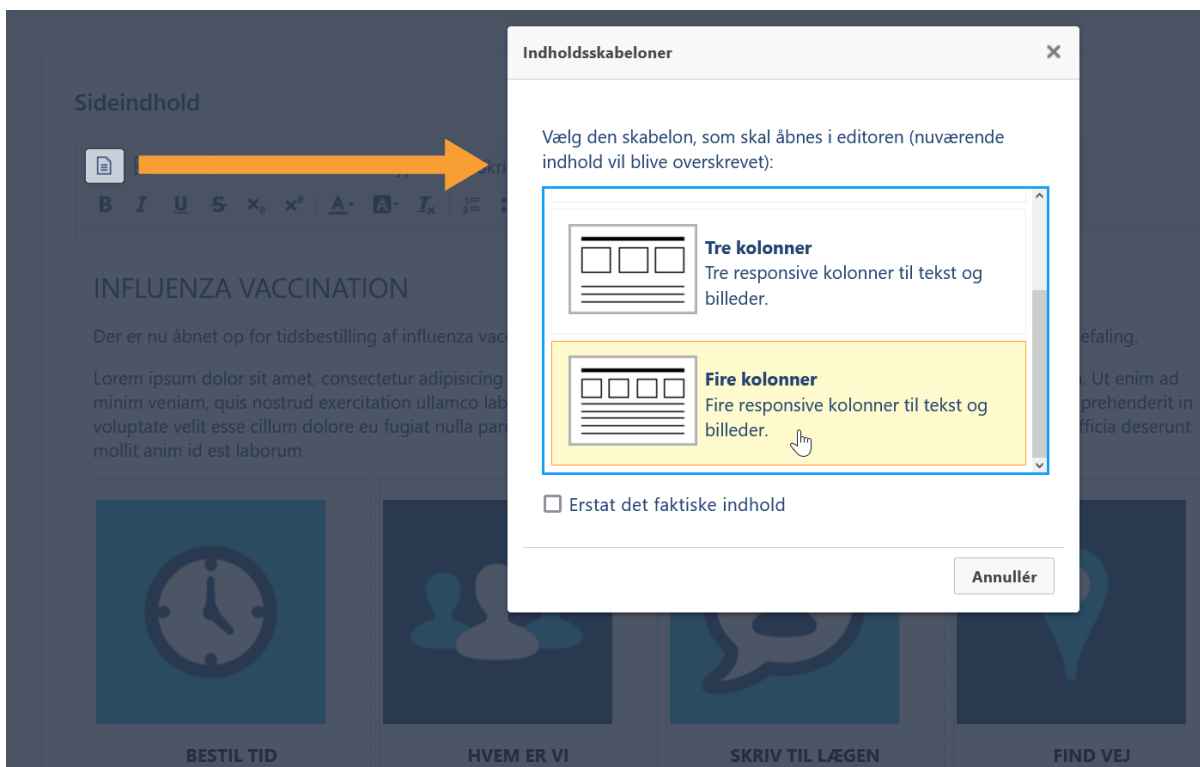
Sideindhold

INFLUENZA VACCINATION

Der er nu åbnet op for tidsbestilling af influenza vac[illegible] efaling.

Lorem ipsum dolor sit amet, consectetur adipisicing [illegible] . Ut enim ad minim veniam, quis nostrud exercitation ullamco lab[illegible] prehenderit in voluptate velit esse cillum dolore eu fugiat nulla pari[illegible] fficia deserunt mollit anim id est laborum.

BESTIL TID

HVEM ER VI

SKRIV TIL LÆGEN

FIND VEJ

Indholdsskabeloner

×

Vælg den skabelon, som skal åbnes i editoren (nuværende indhold vil blive overskrevet):

Tre kolonner
Tre responsive kolonner til tekst og billeder.

Fire kolonner
Fire responsive kolonner til tekst og billeder.

Erstat det faktiske indhold

Annullér